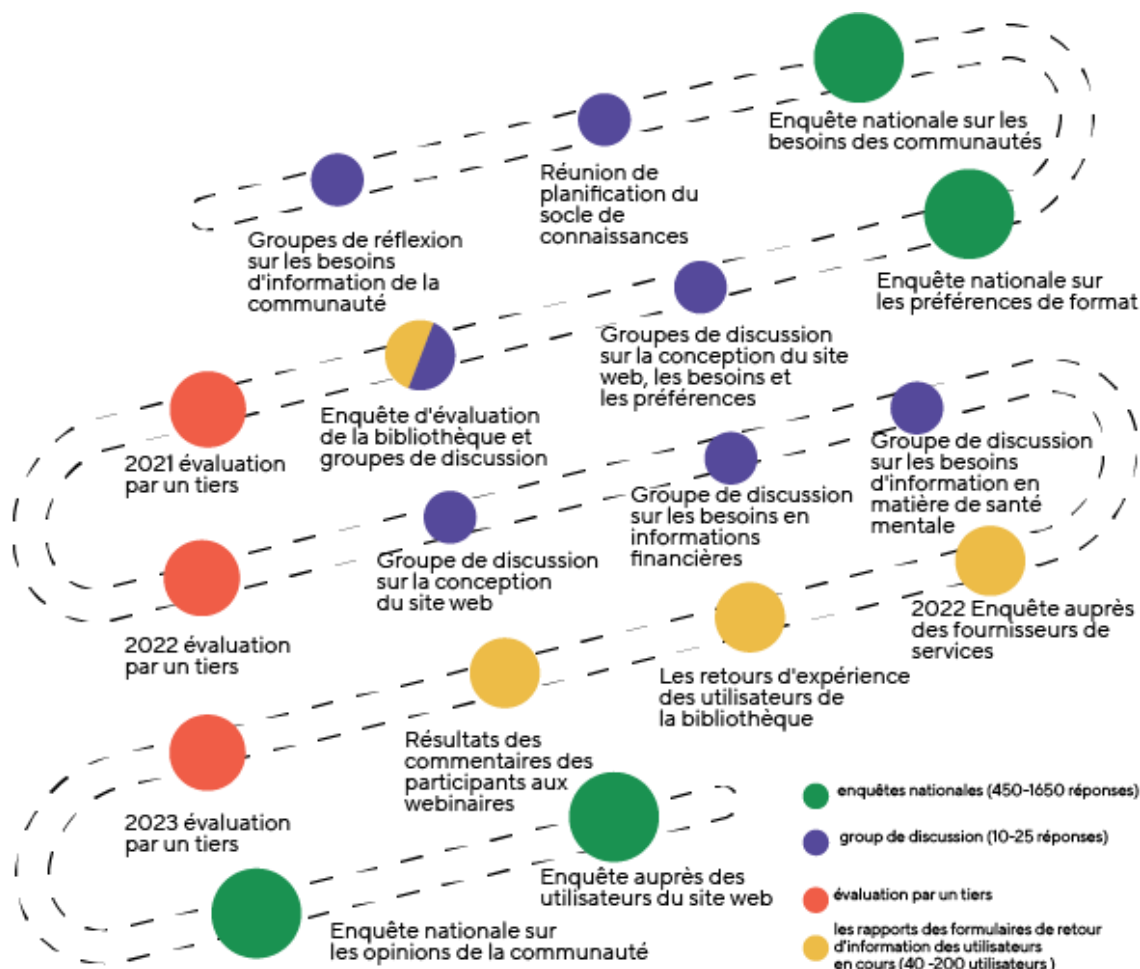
Enquête nationale sur les besoins des communautés

Réunion de planification du socle de connaissances

Groupes de réflexion sur les besoins d'information de la communauté

Enquête nationale sur les préférences de format

Groupes de discussion sur la conception du site web, les besoins et les préférences

Enquête d'évaluation de la bibliothèque et groupes de discussion

2021 évaluation par un tiers

Groupe de discussion sur les besoins d'information en matière de santé mentale

Groupe de discussion sur les besoins en informations financières

Groupe de discussion sur la conception du site web

2022 évaluation par un tiers

2022 Enquête auprès des fournisseurs de services

Les retours d'expérience des utilisateurs de la bibliothèque

Résultats des commentaires des participants aux webinaires

2023 évaluation par un tiers

Enquête auprès des utilisateurs du site web

Enquête nationale sur les opinions de la communauté

enquêtes nationales (450-1650 réponses)

group de discussion (10-25 réponses)

évaluation par un tiers

les rapports des formulaires de retour d'information des utilisateurs en cours (40 -200 utilisateurs )